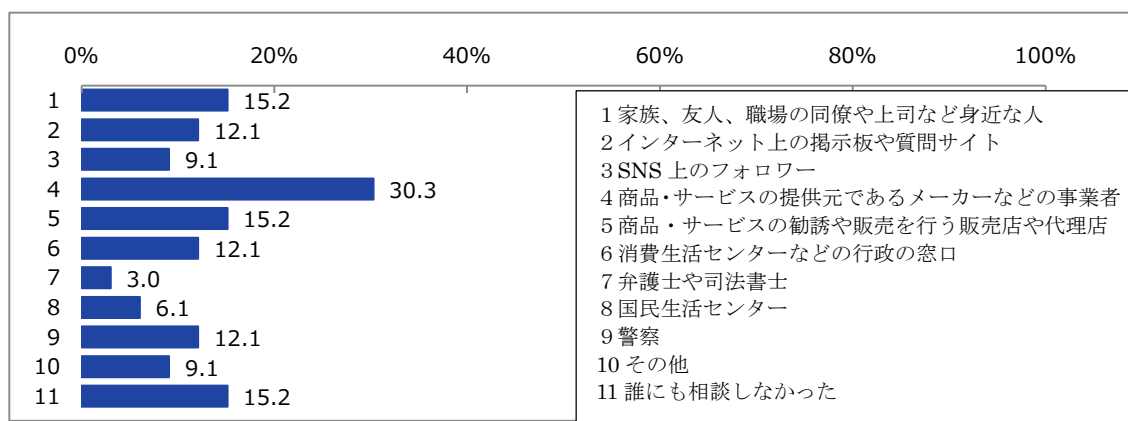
0% 20% 40% 60% 80% 100%

1 15.2
2 12.1
3 9.1
4 30.3
5 15.2
6 12.1
7 3.0
8 6.1
9 12.1
10 9.1
11 15.2

1 家族、友人、職場の同僚や上司など身近な人
2 インターネット上の掲示板や質問サイト
3 SNS 上のフォロワー
4 商品・サービスの提供元であるメーカーなどの事業者
5 商品・サービスの勧誘や販売を行う販売店や代理店
6 消費生活センターなどの行政の窓口
7 弁護士や司法書士
8 国民生活センター
9 警察
10 その他
11 誰にも相談しなかった